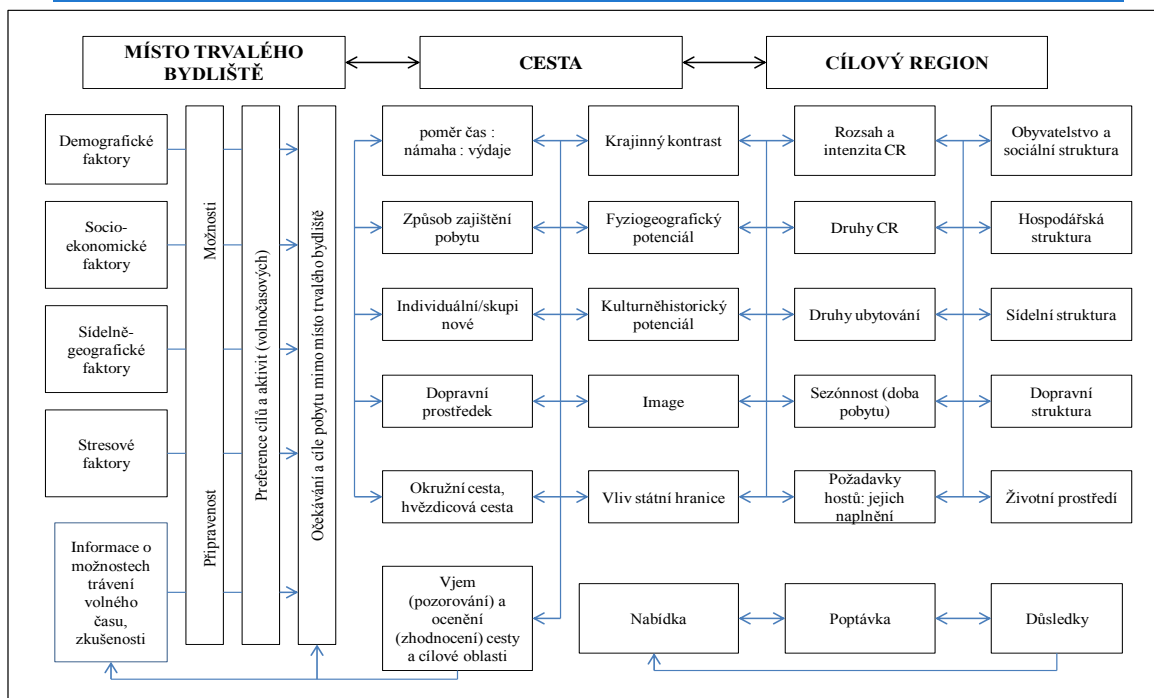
MÍSTO TRVALÉHO BYDLIŠTĚ

CESTA

CÍLOVÝ REGION

Demografické faktory

Socio-ekonomické faktory

Sídelně-geografické faktory

Stresové faktory

Informace o možnostech trávení volného času, zkušenosti

Možnosti

Připravenost

Preference cílů a aktivit (volnočasových)

Očekávání a cíle pobytu mimo místo trvalého bydliště

poměr čas : námaha : výdaje

Způsob zajištění pobytu

Individuální/skupinové

Dopravní prostředek

Okružní cesta, hvězdicová cesta

Vjem (pozorování) a ocenění (zhodnocení) cesty a cílové oblasti

Krajinný kontrast

Fyziogeografický potenciál

Kulturněhistorický potenciál

Image

Vliv státní hranice

Rozsah a intenzita CR

Druhy CR

Druhy ubytování

Sezónnost (doba pobytu)

Požadavky hostů: jejich naplnění

Obyvatelstvo a sociální struktura

Hospodářská struktura

Sídelní struktura

Dopravní struktura

Životní prostředí

Nabídka

Poptávka

Důsledky